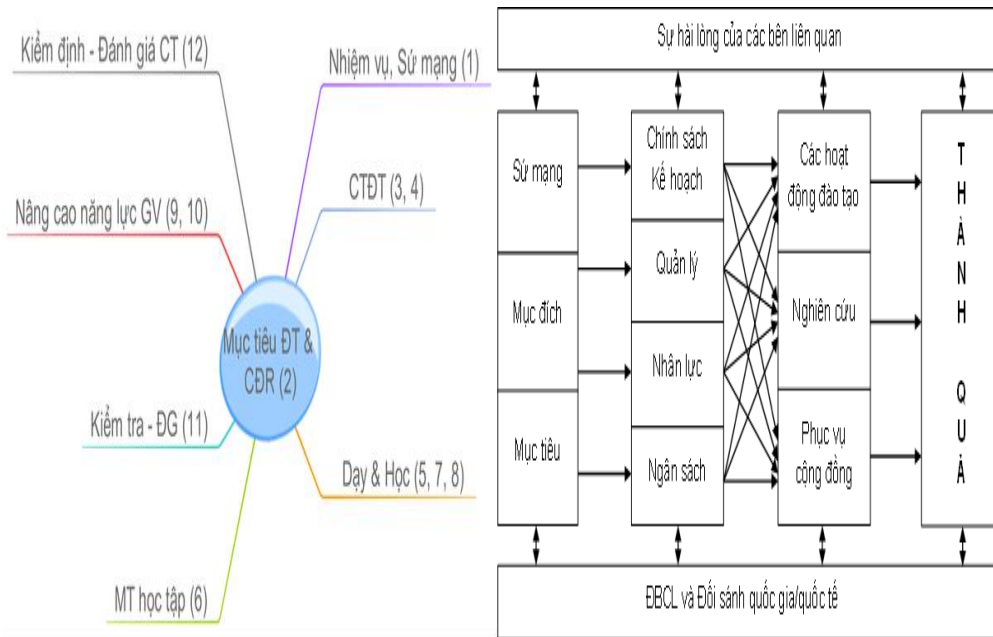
Kiểm định - Đánh giá CT (12)

Nhiệm vụ, Sứ mạng (1)

CTĐT (3, 4)

Nâng cao năng lực GV (9, 10)

Mục tiêu ĐT & CĐR (2)

Kiểm tra - ĐG (11)

Dạy & Học (5, 7, 8)

MT học tập (6)

Sự hài lòng của các bên liên quan

Sứ mạng

Mục đích

Mục tiêu

Chính sách Kế hoạch

Quản lý

Nhân lực

Ngân sách

Các hoạt động đào tạo

Nghiên cứu

Phục vụ cộng đồng

T H À N H Q U Ả

ĐBCL và Đối sánh quốc gia/quốc tế